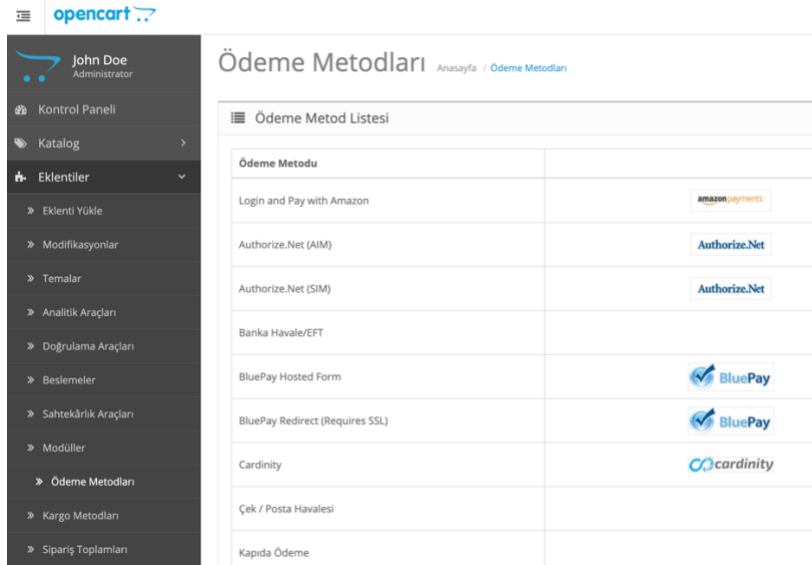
opencart

John Doe
Administrator

Kontrol Paneli
Katalog
Eklentiler
» Eklenti Yükle
» Modifikasyonlar
» Temalar
» Analitik Araçları
» Doğrulama Araçları
» Beslemeler
» Sahtekârlık Araçları
» Modüller
» Ödeme Metodları
» Kargo Metodları
» Sipariş Toplamları

Ödeme Metodları Anasayfa / Ödeme Metodları

Ödeme Metod Listesi

| Ödeme Metodu | |
|---|---|
| Login and Pay with Amazon | amazon payments |
| Authorize.Net (AIM) | Authorize.Net |
| Authorize.Net (SIM) | Authorize.Net |
| Banka Havale/EFT | |
| BluePay Hosted Form | BluePay |
| BluePay Redirect (Requires SSL) | BluePay |
| Cardinity | cardinity |
| Çek / Posta Havalesi | |
| Kapıda Ödeme | |